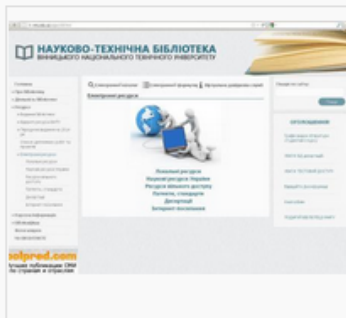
НАУКОВО-ТЕХНІЧНА БІБЛІОТЕКА
ВІННИЦЬКОГО НАЦІОНАЛЬНОГО ТЕХНІЧНОГО УНІВЕРСИТЕТУ

Електронні ресурси

Локальні ресурси
Наукові ресурси України
Ресурси вільного доступу
Патенти, стандарти
Дисертації
Інтернет-посилання

ОГОЛОШЕННЯ

solpred.com

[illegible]